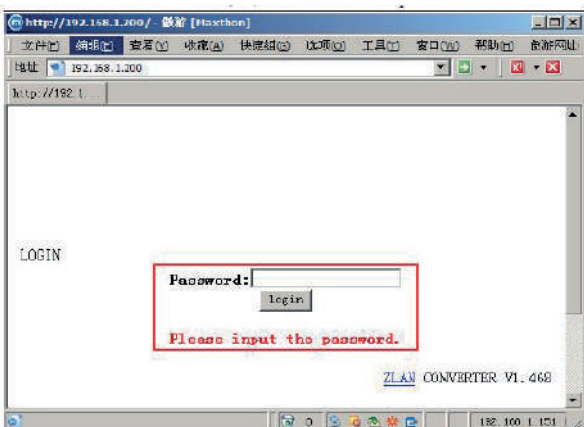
http://192.168.1.200/ - 傲游 [Maxthon]

文件(F) 编辑(E) 查看(V) 收藏(A) 快捷组(G) 选项(O) 工具(T) 窗口(W) 帮助(H) 傲游网址

地址 192.168.1.200

http://192.1...

LOGIN

Password:

login

Please input the password.

ZLAN CONVERTER V1.468

0

192.168.1.151